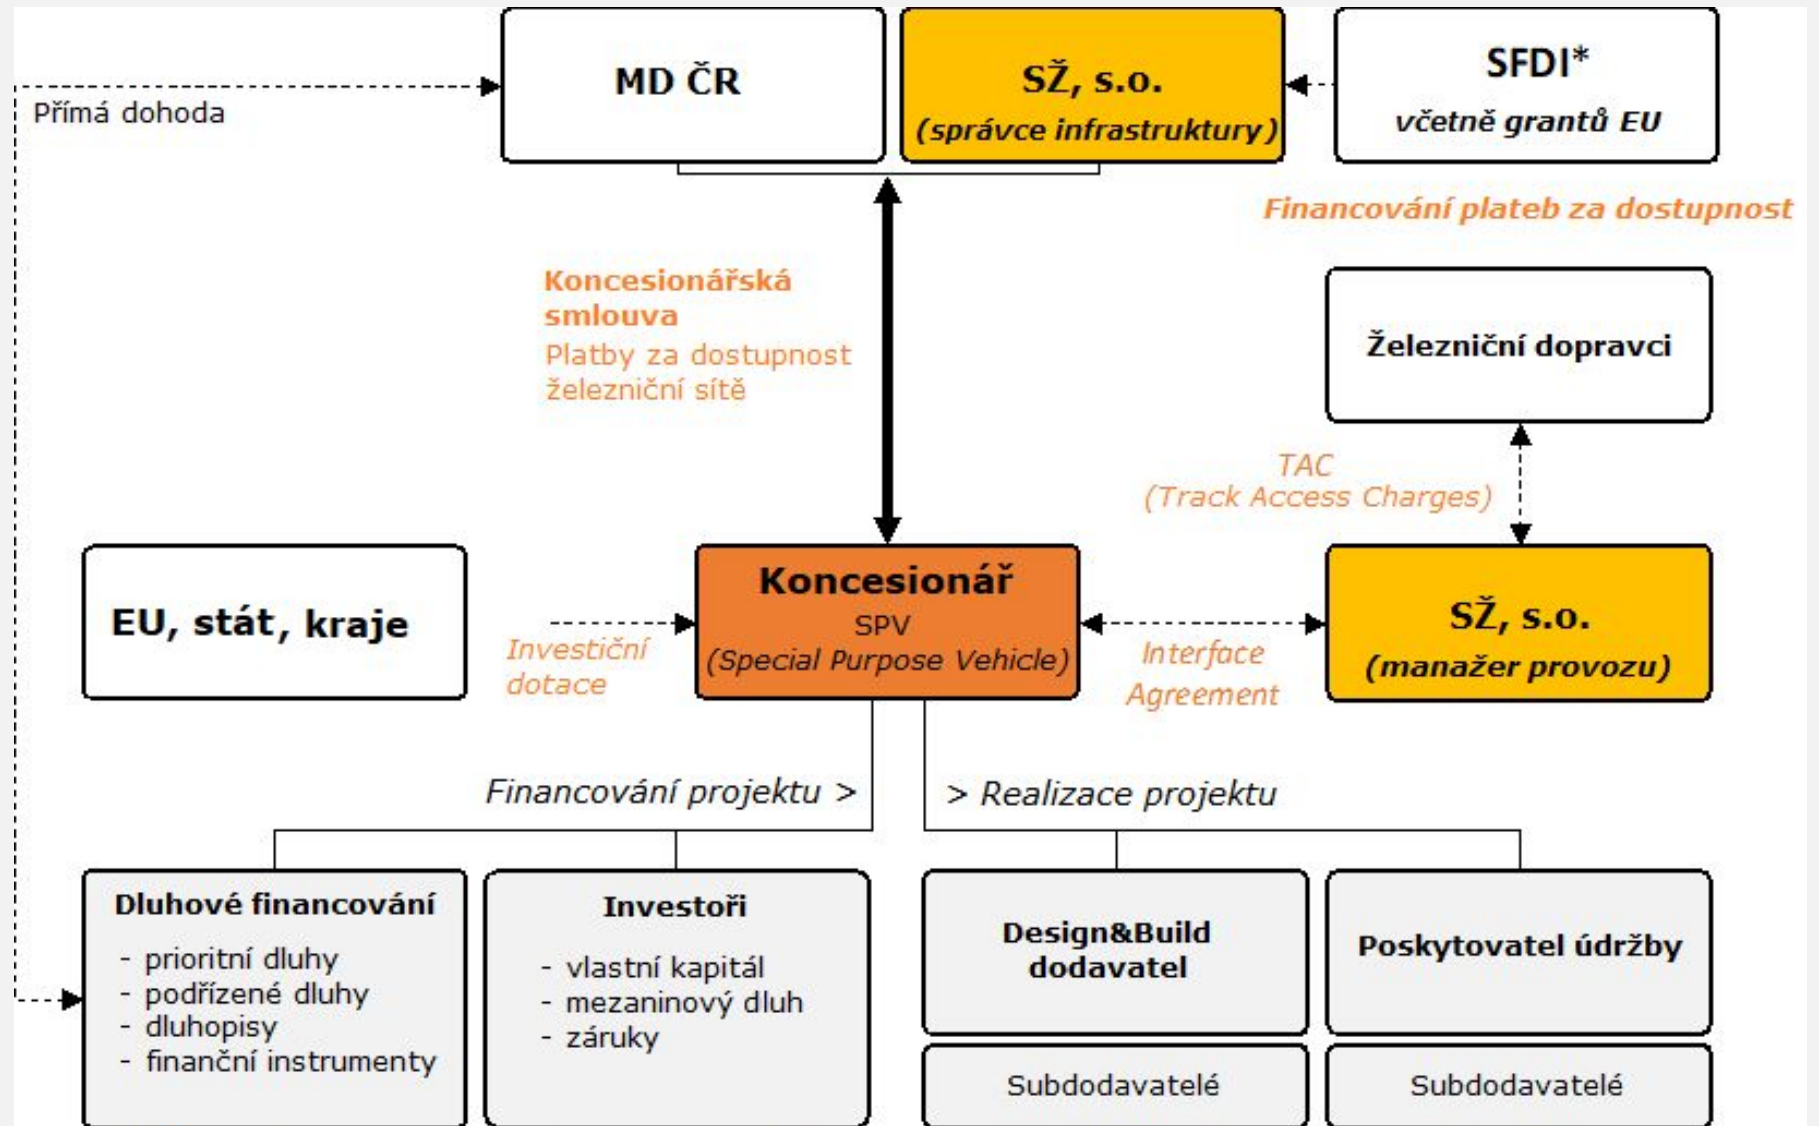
Přímá dohoda

MD ČR

SŽ, s.o.
(správce infrastruktury)

SFDI*
včetně grantů EU

Financování plateb za dostupnost

Koncesionářská smlouva
Platby za dostupnost železniční sítě

Železniční dopravci

TAC
(Track Access Charges)

EU, stát, kraje

Investiční dotace

Koncesionář
SPV
(Special Purpose Vehicle)

Interface Agreement

SŽ, s.o.
(manažer provozu)

Financování projektu >

> Realizace projektu

Dluhové financování
- prioritní dluhy
- podřízené dluhy
- dluhopisy
- finanční instrumenty

Investoři
- vlastní kapitál
- mezaninový dluh
- záruky

Design&Build dodavatel

Subdodavatelé

Poskytovatel údržby

Subdodavatelé